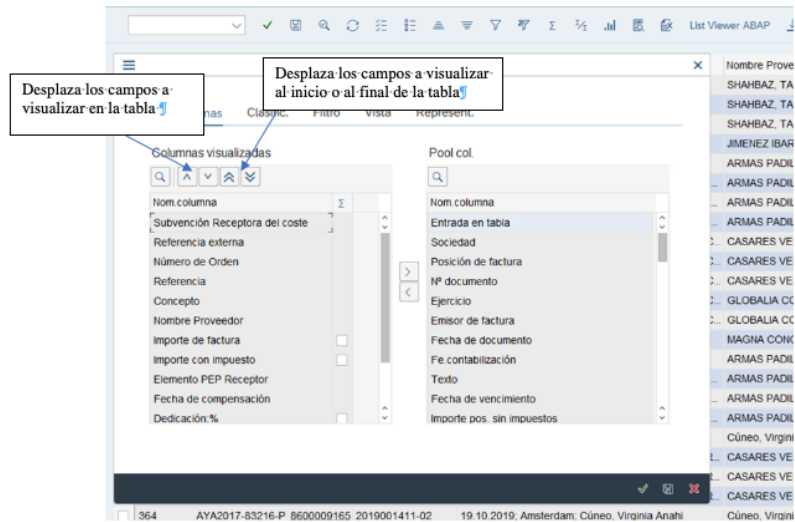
List Viewer ABAP

Desplaza los campos a visualizar en la tabla¶

Desplaza los campos a visualizar al inicio o al final de la tabla¶

nas Clasif. Filtro Vista Represent.

Columnas visualizadas

| Nom.columna | Σ |
|---|---|
| Subvención Receptora del coste | |
| Referencia externa | |
| Número de Orden | |
| Referencia | |
| Concepto | |
| Nombre Proveedor | |
| Importe de factura | |
| Importe con impuesto | |
| Elemento PEP Receptor | |
| Fecha de compensación | |
| Dedicación % | |

Pool col.

| Nom.columna |
|---|
| Entrada en tabla |
| Sociedad |
| Posición de factura |
| Nº documento |
| Ejercicio |
| Emisor de factura |
| Fecha de documento |
| Fe.contabilización |
| Texto |
| Fecha de vencimiento |
| Importe pos. sin impuestos |

Nombre Prove
SHAHBAZ, TA
SHAHBAZ, TA
SHAHBAZ, TA
JIMENEZ IBAR
ARMAS PADIL
ARMAS PADIL
ARMAS PADIL
CASARES VE
CASARES VE
CASARES VE
GLOBALIA CO
GLOBALIA CO
MAGNA CONC
ARMAS PADIL
ARMAS PADIL
ARMAS PADIL
ARMAS PADIL
Cúneo, Virgini
CASARES VE
CASARES VE
CASARES VE

364 AYA2017-83216-P 8600009165 2019001411-02 19.10.2019; Amsterdam; Cúneo, Virginia Anahi Cúneo, Virgini